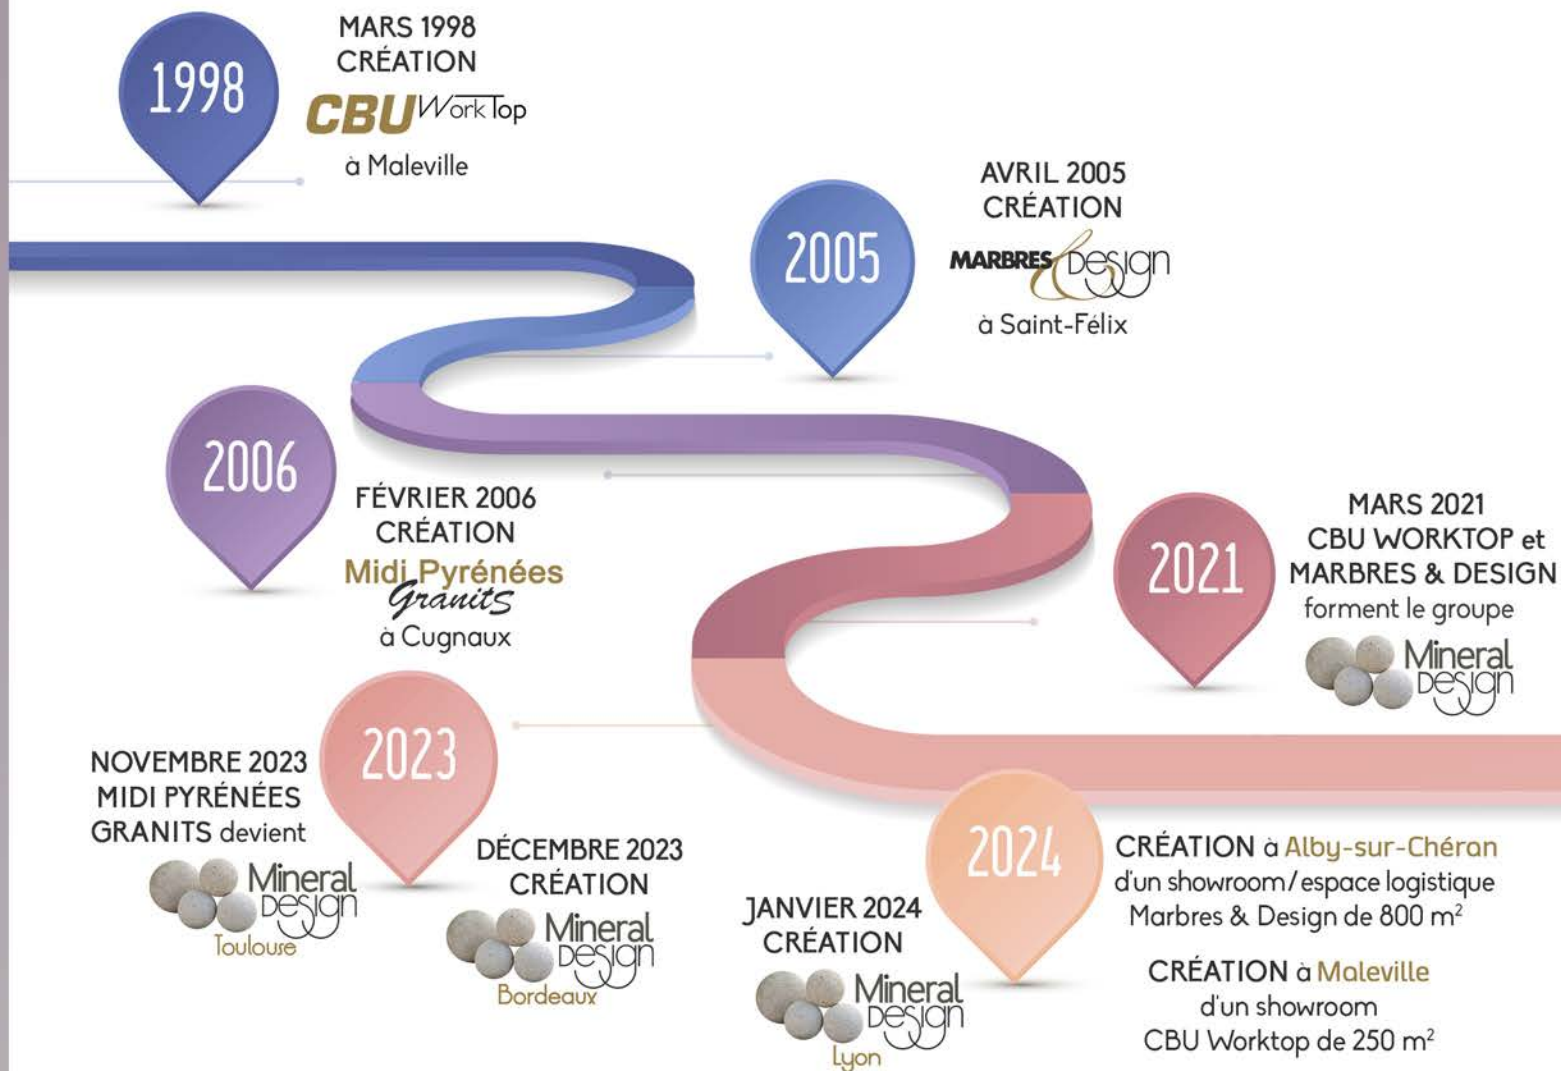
1998

MARS 1998
CRÉATION
CBU WorkTop
à Maleville

2005

AVRIL 2005
CRÉATION
MARBRES & Design
à Saint-Félix

2006

FÉVRIER 2006
CRÉATION
Midi Pyrénées Granits
à Cugnaux

2021

MARS 2021
CBU WORKTOP et
MARBRES & DESIGN
forment le groupe
Mineral Design

2023

NOVEMBRE 2023
MIDI PYRÉNÉES
GRANITS devient
Mineral Design
Toulouse

DÉCEMBRE 2023
CRÉATION
Mineral Design
Bordeaux

2024

JANVIER 2024
CRÉATION
Mineral Design
Lyon

CRÉATION à Alby-sur-Chéran
d'un showroom/espace logistique
Marbres & Design de 800 m$^2$

CRÉATION à Maleville
d'un showroom
CBU Worktop de 250 m$^2$